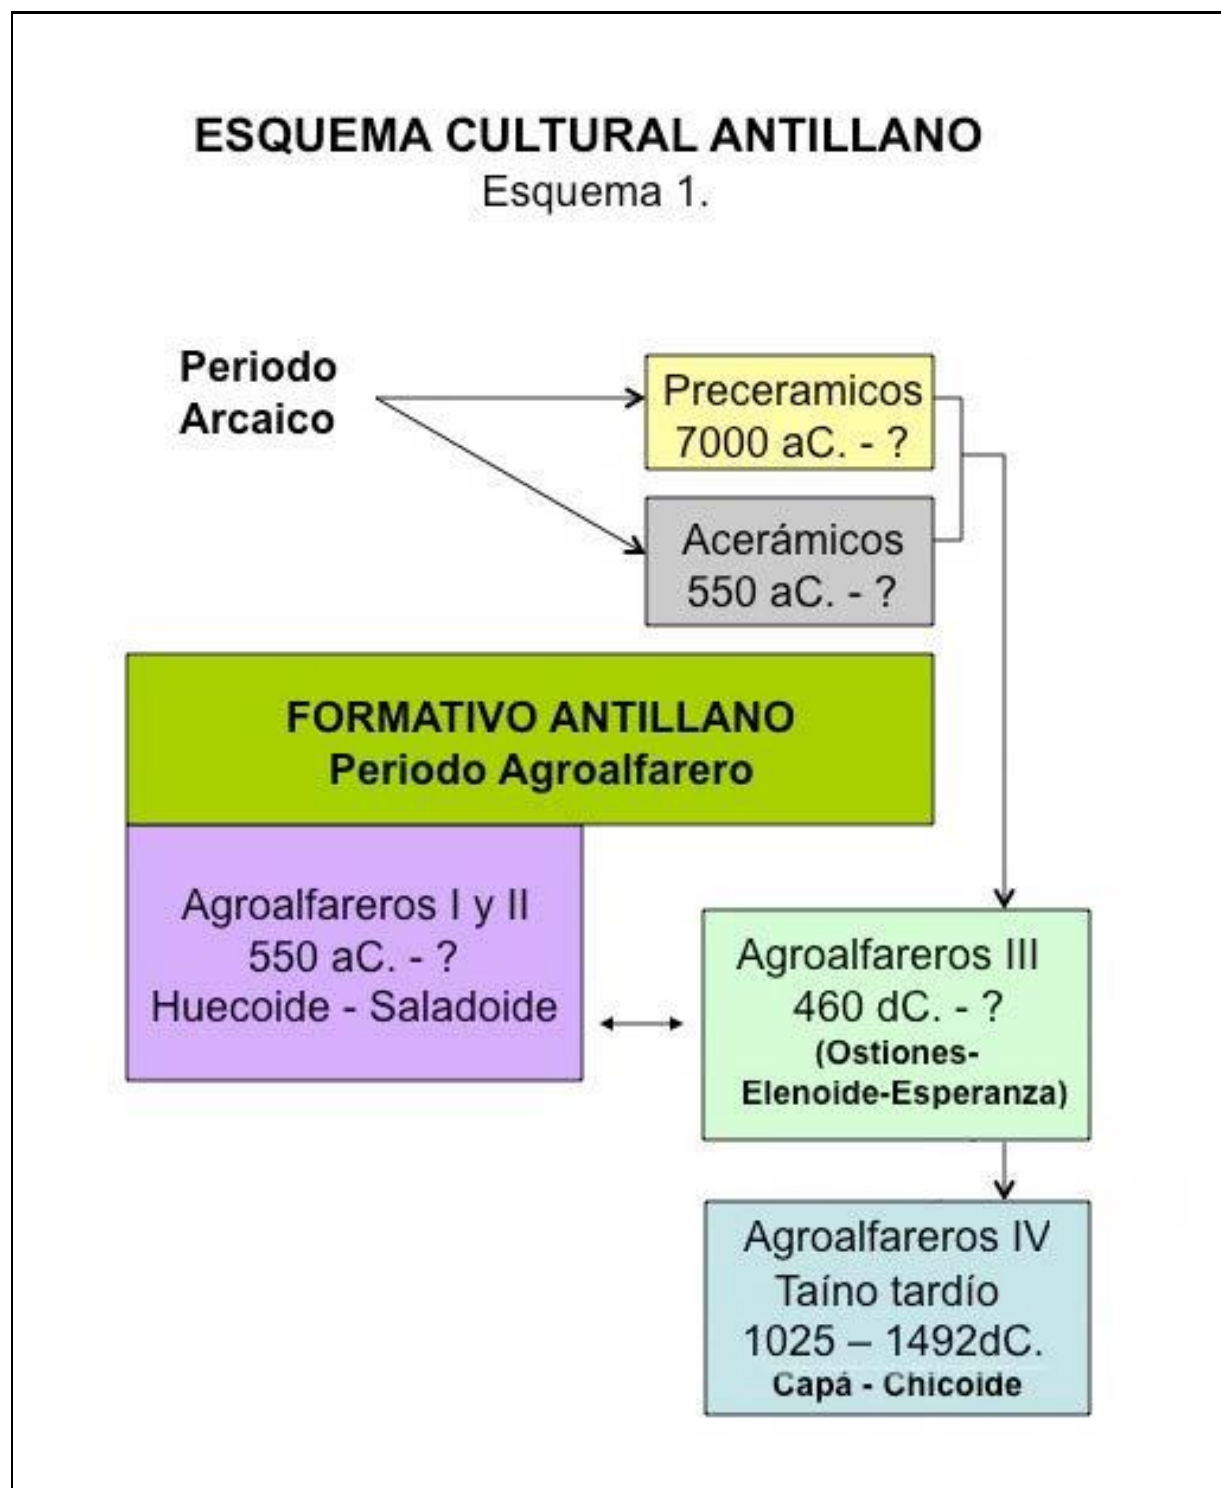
ESQUEMA CULTURAL ANTILLANO
Esquema 1.

Periodo Arcaico

Preceramicos
7000 aC. - ?

Acerámicos
550 aC. - ?

FORMATIVO ANTILLANO
Periodo Agroalfarero

Agroalfareros I y II
550 aC. - ?
Huecoide - Saladoide

Agroalfareros III
460 dC. - ?
(Ostiones-Elenoide-Esperanza)

Agroalfareros IV
Taíno tardío
1025 – 1492dC.
Capá - Chicoide